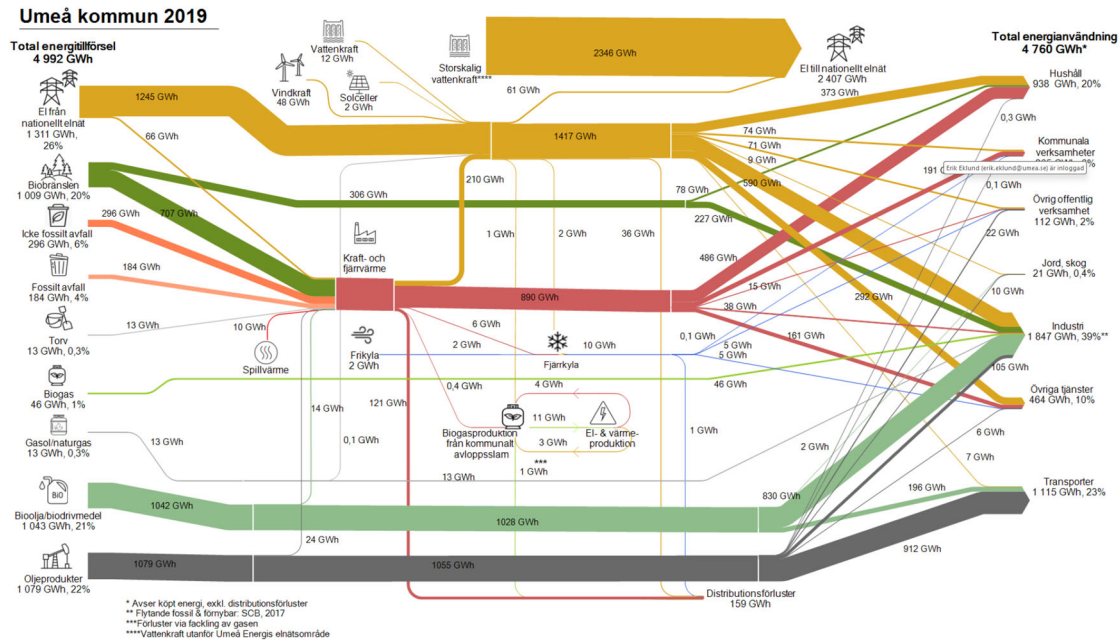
Umeå kommun 2019

Total energitillförsel
4 992 GWh

El från nationellt elnät
1 311 GWh, 26%

Biobränslen
1 009 GWh, 20%

Icke fossilt avfall
296 GWh, 6%

Fossilt avfall
184 GWh, 4%

Torv
13 GWh, 0,3%

Biogas
46 GWh, 1%

Gasol/naturgas
13 GWh, 0,3%

Biolja/biodrivmedel
1 043 GWh, 21%

Oljeprodukter
1 079 GWh, 22%

Vattenkraft
12 GWh

Vindkraft
48 GWh

Solceller
2 GWh

Storskalig vattenkraft****

2346 GWh

El till nationellt elnät
2 407 GWh

Total energianvändning
4 760 GWh*

Hushåll
938 GWh, 20%

Kommunala verksamheter

Frik Eklund (erik.eklund@umea.se) är inloggad

Övrig offentlig verksamhet
112 GWh, 2%

Jord, skog
21 GWh, 0,4%

Industri
1 847 GWh, 39%**

Övriga tjänster
464 GWh, 10%

Transporter
1 115 GWh, 23%

1245 GWh
66 GWh
61 GWh
373 GWh
1417 GWh
74 GWh
71 GWh
9 GWh
590 GWh
191
0,3 GWh
0,1 GWh
306 GWh
210 GWh
78 GWh
227 GWh
22 GWh
707 GWh
296 GWh
1 GWh
2 GWh
36 GWh
486 GWh
184 GWh
Kraft- och fjärrvärme
890 GWh
15 GWh
292 GWh
10 GWh
38 GWh
13 GWh
10 GWh
6 GWh
161 GWh
0,1 GWh
5 GWh
5 GWh
Spillvärme
Frikyla
2 GWh
2 GWh
Fjärrkyla
10 GWh
105 GWh
0,4 GWh
4 GWh
46 GWh
14 GWh
121 GWh
11 GWh
El- & värme-produktion
6 GWh
0,1 GWh
Biogasproduktion från kommunalt avloppsslam
3 GWh
1 GWh
13 GWh
***
1 GWh
13 GWh
2 GWh
7 GWh
830 GWh
196 GWh
1042 GWh
1028 GWh
24 GWh
912 GWh
1079 GWh
1055 GWh
Distributionsförluster
159 GWh

* Avser köpt energi, exkl. distributionsförluster
** Flytande fossil & förnybar: SCB, 2017
***Förluster via fackling av gasen
****Vattenkraft utanför Umeå Energis elnätsområde